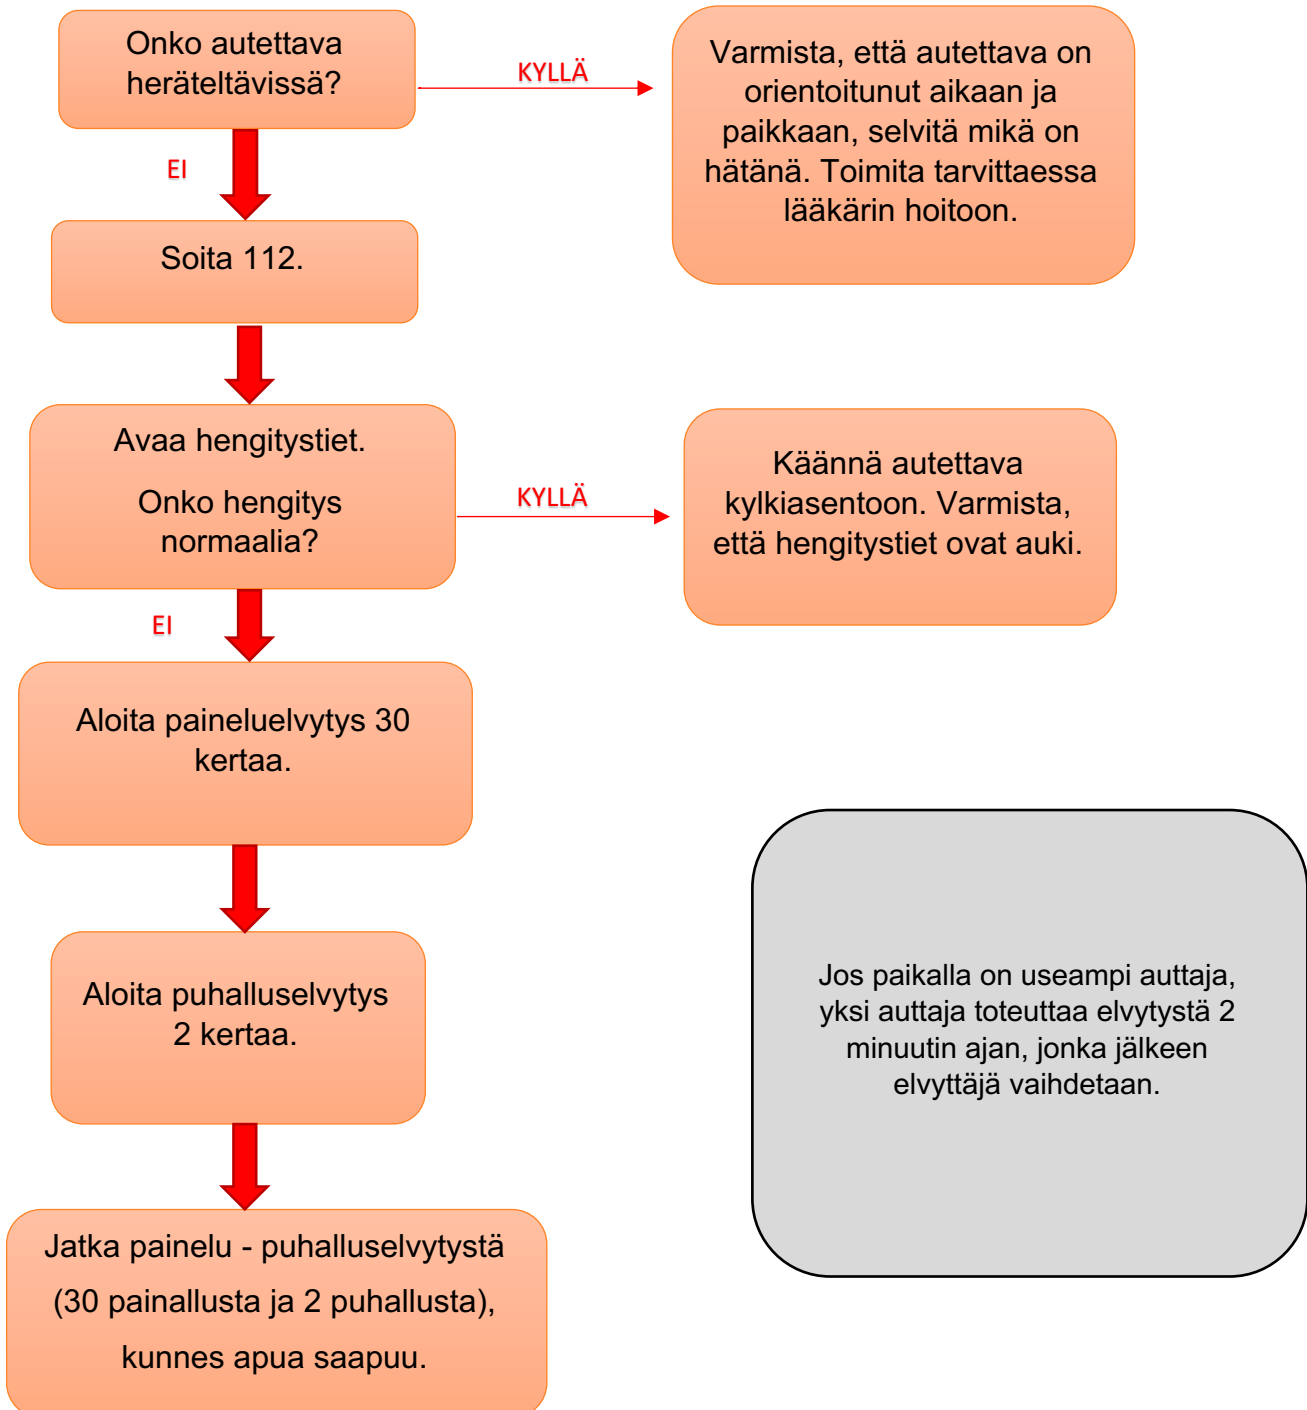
Onko autettava heräteltävissä?

KYLLÄ

Varmista, että autettava on orientoitunut aikaan ja paikkaan, selvitä mikä on hätänä. Toimita tarvittaessa lääkärin hoitoon.

EI

Soita 112.

Avaa hengitystiet.

Onko hengitys normaalia?

KYLLÄ

Käännä autettava kylkiasentoon. Varmista, että hengitystiet ovat auki.

EI

Aloita paineluelvytys 30 kertaa.

Aloita puhalluselvytys 2 kertaa.

Jatka painelu - puhalluselvytystä (30 painallusta ja 2 puhallusta), kunnes apua saapuu.

Jos paikalla on useampi auttaja, yksi auttaja toteuttaa elvytystä 2 minuutin ajan, jonka jälkeen elvyttäjä vaihdetaan.